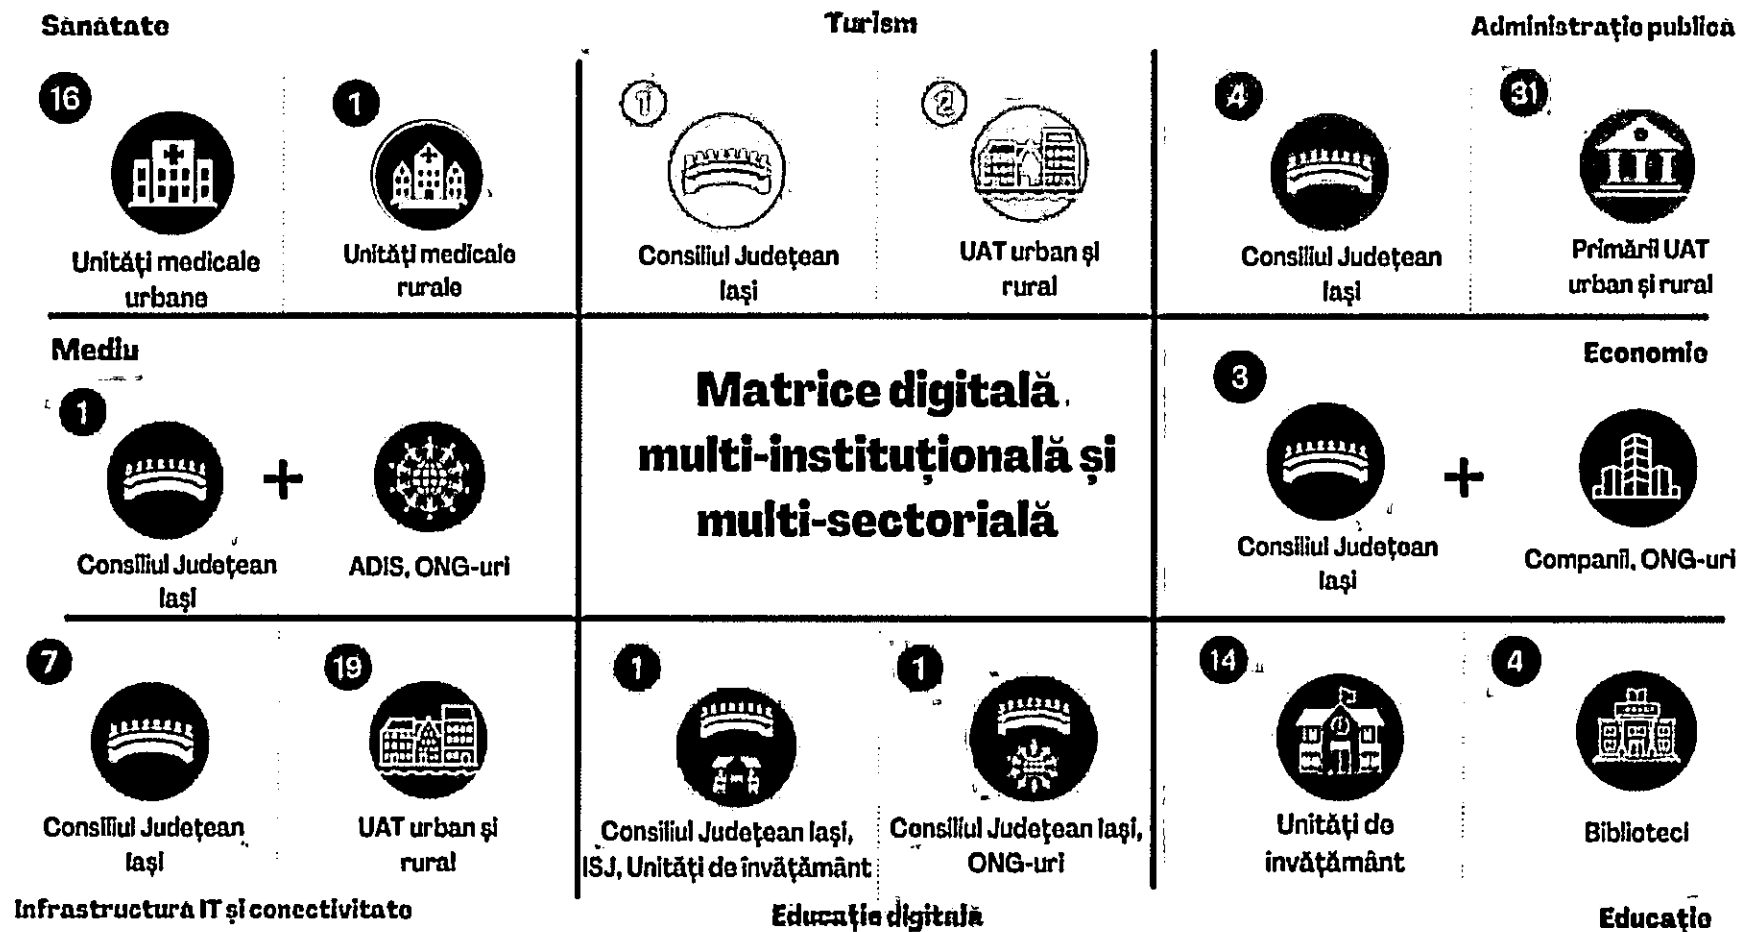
Sanatate

16

Unități medicale urbane

1

Unități medicale rurale

Turism

1

Consiliul Județean Iași

2

UAT urban și rural

Administrație publica

4

Consiliul Județean Iași

31

Primării UAT urban și rural

Mediu

1

Consiliul Județean Iași

+

ADIS, ONG-uri

Matrice digitală multi-instituțională și multi-sectorială

Economie

3

Consiliul Județean Iași

+

Companii, ONG-uri

7

Consiliul Județean Iași

19

UAT urban și rural

Infrastructura IT și conectivitate

1

Consiliul Județean Iași, ISJ, Unități de învățământ

1

Consiliul Județean Iași, ONG-uri

Educație digitală

14

Unități de învățământ

4

Biblioteci

Educație